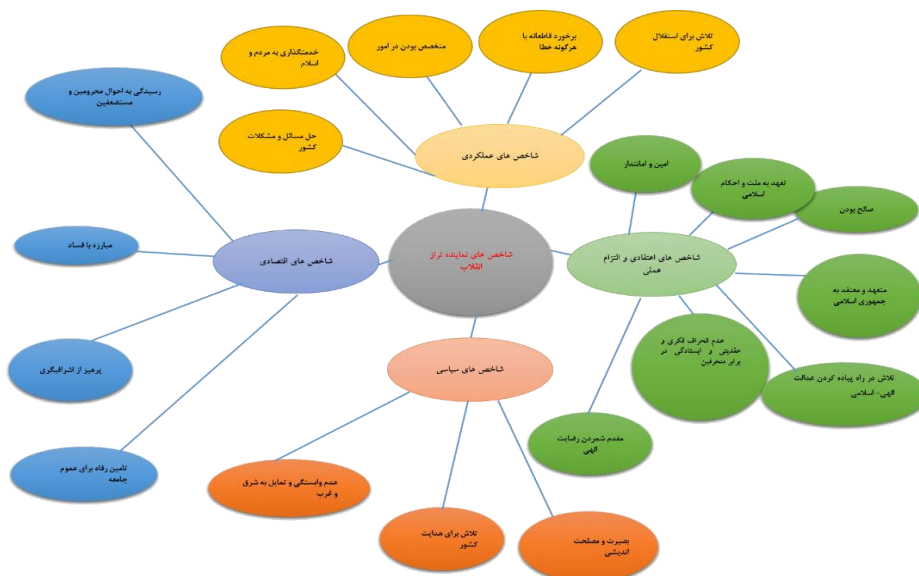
شاخص های نماینده تراز انقلاب

شاخص های عملکردی

خدمتگذاری به مردم و اسلام

متخصص بودن در امور

برخورد قاطعانه با هرگونه خطا

تلاش برای استقلال کشور

حل مسائل و مشکلات کشور

شاخص های اعتقادی و التزام عملی

امین و امانتدار

تعهد به ملت و احکام اسلامی

صالح بودن

متعهد و معتقد به جمهوری اسلامی

عدم انحراف فکری و عقیدتی و ایستادگی در برابر منحرفین

تلاش در راه پیاده کردن عدالت الهی- اسلامی

مقدم شمردن رضایت الهی

شاخص های اقتصادی

رسیدگی به احوال محرومین و مستضعفین

مبارزه با فساد

پرهیز از اشرافیگری

تامین رفاه برای عموم جامعه

شاخص های سیاسی

عدم وابستگی و تمایل به شرق و غرب

تلاش برای هدایت کشور

بصیرت و مصلحت اندیشی